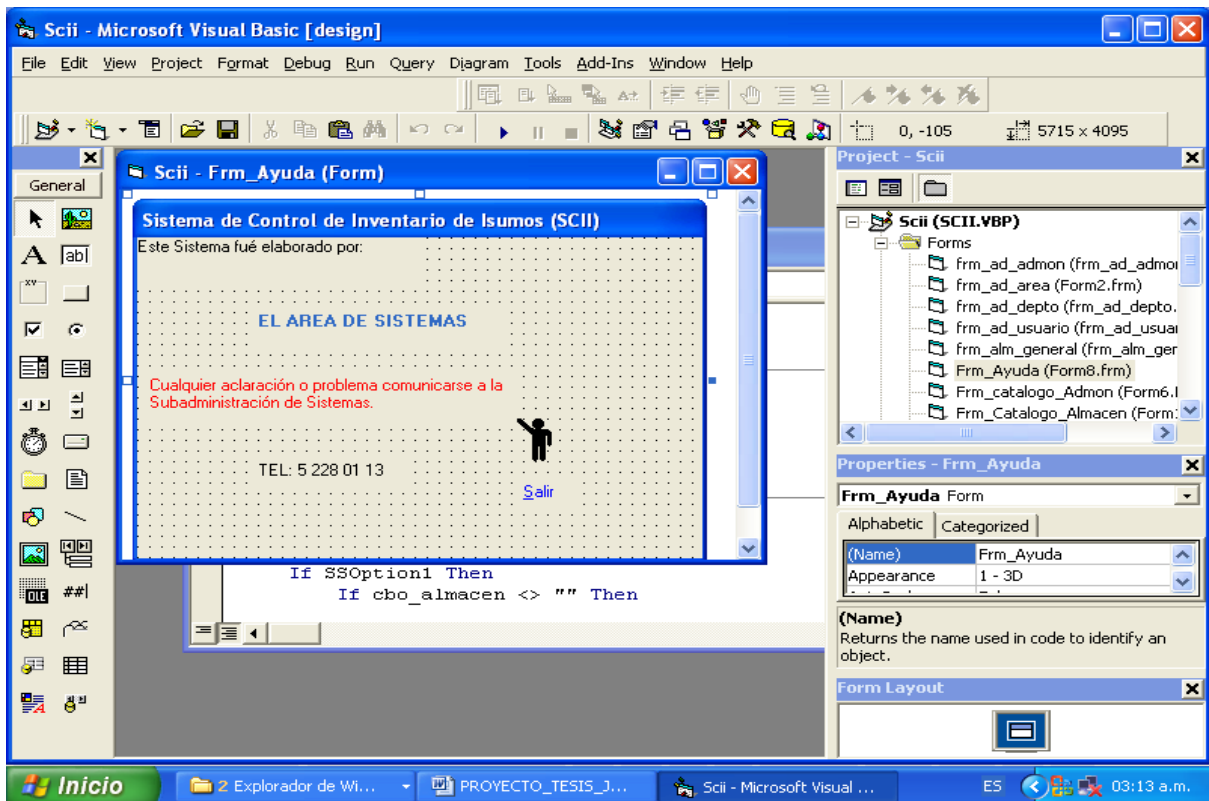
Scii - Microsoft Visual Basic [design]

File Edit View Project Format Debug Run Query Diagram Tools Add-Ins Window Help

0, -105 5715 x 4095

General

Scii - Frm_Ayuda (Form)

Sistema de Control de Inventario de Isumos (SCII)

Este Sistema fué elaborado por:

EL AREA DE SISTEMAS

Cualquier aclaración o problema comunicarse a la Subadministración de Sistemas.

TEL: 5 228 01 13

Salir

If SSOption1 Then
If cbo_almacen <> "" Then

Project - Scii

Scii (SCII.VBP)
Forms
frm_ad_admon (frm_ad_admo
frm_ad_area (Form2.frm)
frm_ad_depto (frm_ad_depto.
frm_ad_usuario (frm_ad_usua
frm_alm_general (frm_alm_ger
Frm_Ayuda (Form8.frm)
Frm_catalogo_Admon (Form6.
Frm_Catalogo_Almacen (Form

Properties - Frm_Ayuda

Frm_Ayuda Form

Alphabetic Categorized

| (Name) | Frm_Ayuda |
|---|---|
| Appearance | 1 - 3D |

(Name)
Returns the name used in code to identify an object.

Form Layout

Inicio 2 Explorador de Wi... PROYECTO_TESIS_J... Scii - Microsoft Visual ... ES 03:13 a.m.